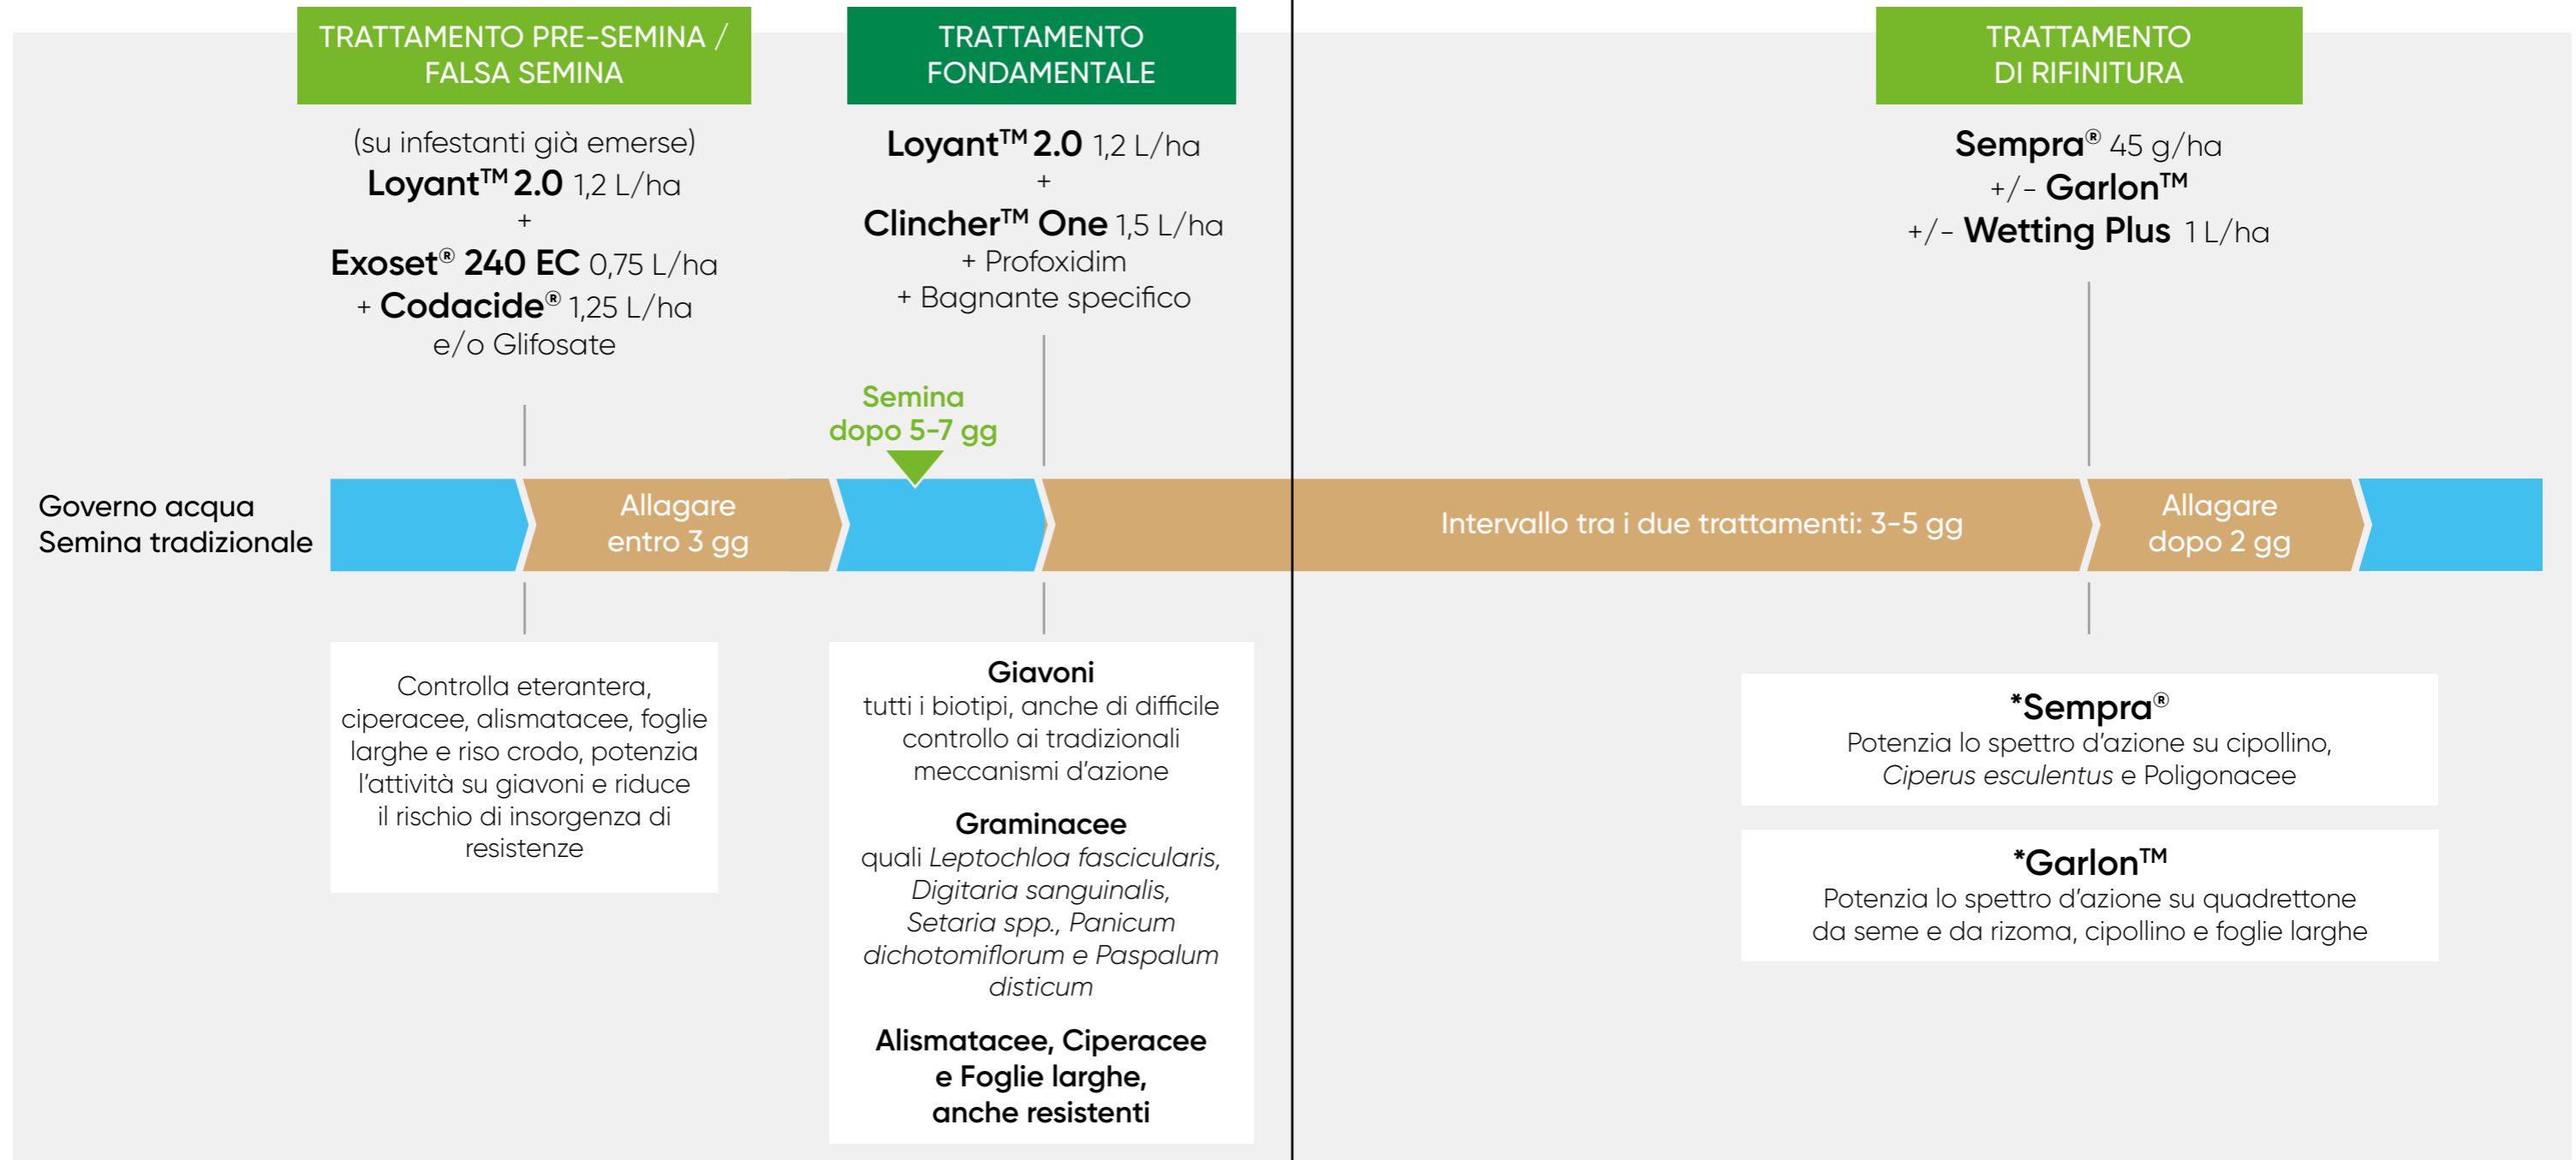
TRATTAMENTO PRE-SEMINA / FALSA SEMINA

(su infestanti già emerse)
Loyant™ 2.0 1,2 L/ha
+
Exoset® 240 EC 0,75 L/ha
+ Codacide® 1,25 L/ha
e/o Glifosate

TRATTAMENTO FONDAMENTALE

Loyant™ 2.0 1,2 L/ha
+
Clincher™ One 1,5 L/ha
+ Profoxidim
+ Bagnante specifico

TRATTAMENTO DI RIFINITURA

Sempra® 45 g/ha
+/- Garlon™
+/- Wetting Plus 1 L/ha

Semina dopo 5-7 gg

Governo acqua
Semina tradizionale

Allagare entro 3 gg

Intervallo tra i due trattamenti: 3-5 gg

Allagare dopo 2 gg

Controlla eterantera, ciperacee, alismatacee, foglie larghe e riso crodo, potenzia l'attività su giavoni e riduce il rischio di insorgenza di resistenze

Giavoni
tutti i biotipi, anche di difficile controllo ai tradizionali meccanismi d'azione

Graminacee
quali *Leptochloa fascicularis, Digitaria sanguinalis, Setaria spp., Panicum dichotomiflorum e Paspalum disticum*

Alismatacee, Ciperacee e Foglie larghe, anche resistenti

*Sempra®
Potenzia lo spettro d'azione su cipollino, *Ciperus esculentus* e Poligonacee

*Garlon™
Potenzia lo spettro d'azione su quadrettone da seme e da rizoma, cipollino e foglie larghe